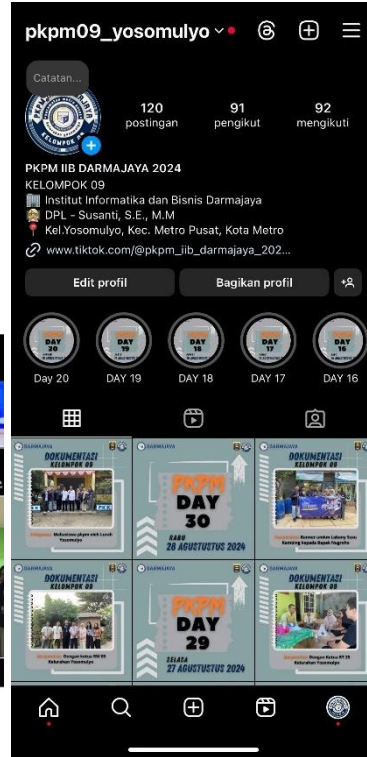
pkpm09_yosomulyo

Catatan...

KELOMPOK

120 postingan
91 pengikut
92 mengikuti

PKPM IIB DARMAJAYA 2024
KELOMPOK 09
🏢 Institut Informatika dan Bisnis Darmajaya
DPL - Susanti, S.E., M.M
📍 Kel.Yosomulyo, Kec. Metro Pusat, Kota Metro
www.tiktok.com/@pkpm_iib_darmajaya_202...

Edit profil
Bagikan profil

Day 20
DAY 19
DAY 18
DAY 17
DAY 16

DARMAJAYA
DOKUMENTASI
KELOMPOK 09

DARMAJAYA
PKPM
DAY
30
RABU
28 AGUSTUSTUS 2024

DARMAJAYA
DOKUMENTASI
KELOMPOK 09

DARMAJAYA
DOKUMENTASI
KELOMPOK 09

DARMAJAYA
PKPM
DAY
29
SELASA
27 AGUSTUSTUS 2024

DARMAJAYA
DOKUMENTASI
KELOMPOK 09